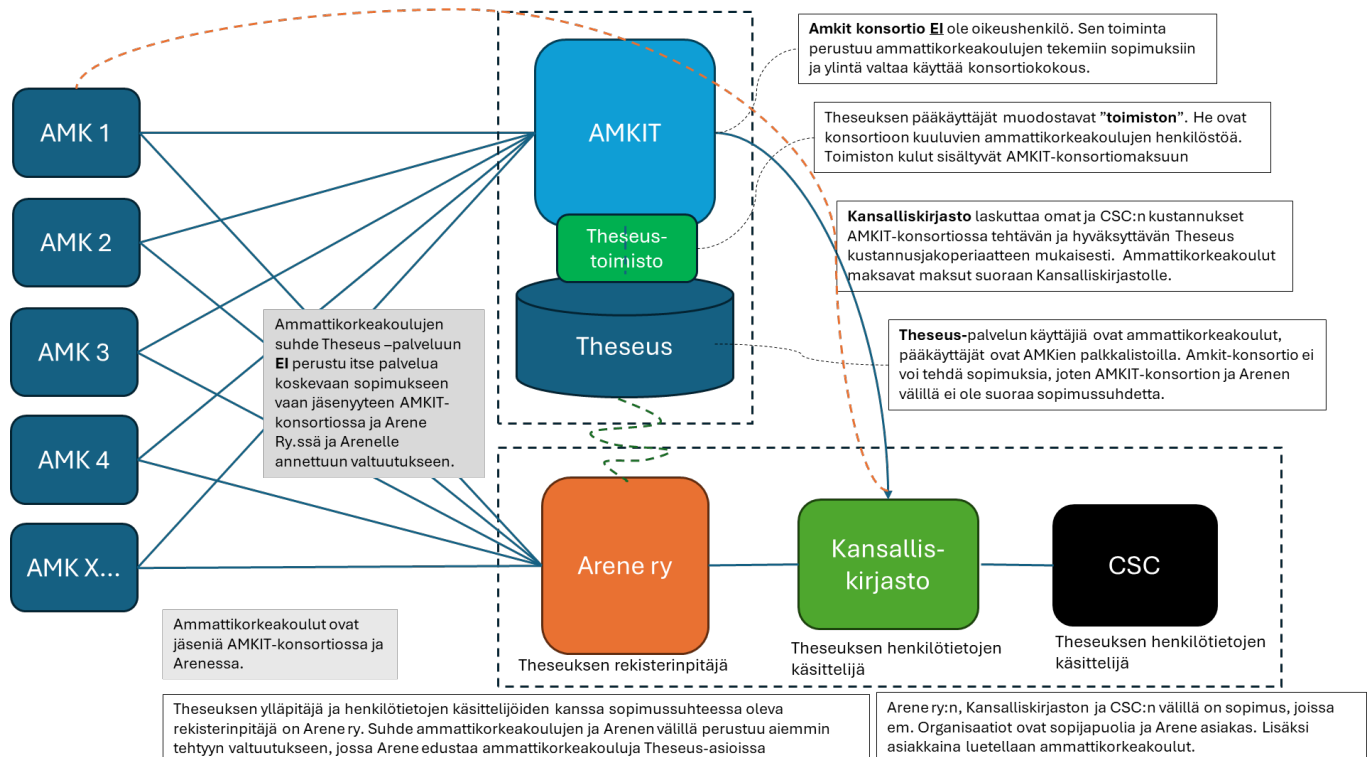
AMK 1

AMK 2

AMK 3

AMK 4

AMK X…

AMKIT

Theseus-toimisto

Theseus

Amkit konsortio EI ole oikeushenkilö. Sen toiminta perustuu ammattikorkeakoulujen tekemiin sopimuksiin ja ylintä valtaa käyttää konsortiokokous.

Theseuksen pääkäyttäjät muodostavat "toimiston". He ovat konsortioon kuuluvien ammattikorkeakoulujen henkilöstöä. Toimiston kulut sisältyvät AMKIT-konsortiomaksuun

Kansalliskirjasto laskuttaa omat ja CSC:n kustannukset AMKIT-konsortiossa tehtävän ja hyväksyttävän Theseus kustannusjakoperiaatteen mukaisesti. Ammattikorkeakoulut maksavat maksut suoraan Kansalliskirjastolle.

Theseus-palvelun käyttäjiä ovat ammattikorkeakoulut, pääkäyttäjät ovat AMKien palkkalistoilla. Amkit-konsortio ei voi tehdä sopimuksia, joten AMKIT-konsortion ja Arenen välillä ei ole suoraa sopimussuhdetta.

Ammattikorkeakoulujen suhde Theseus –palveluun EI perustu itse palvelua koskevaan sopimukseen vaan jäsenyyteen AMKIT-konsortiossa ja Arene Ry.ssä ja Arenelle annettuun valtuutukseen.

Arene ry

Theseuksen rekisterinpitäjä

Kansallis-kirjasto

Theseuksen henkilötietojen käsittelijä

CSC

Theseuksen henkilötietojen käsittelijä

Ammattikorkeakoulut ovat jäseniä AMKIT-konsortiossa ja Arenessa.

Theseuksen ylläpitäjä ja henkilötietojen käsittelijöiden kanssa sopimussuhteessa oleva rekisterinpitäjä on Arene ry. Suhde ammattikorkeakoulujen ja Arenen välillä perustuu aiemmin tehtyyn valtuutukseen, jossa Arene edustaa ammattikorkeakouluja Theseus-asioissa

Arene ry:n, Kansalliskirjaston ja CSC:n välillä on sopimus, joissa em. Organisaatiot ovat sopijapuolia ja Arene asiakas. Lisäksi asiakkaina luetellaan ammattikorkeakoulut.